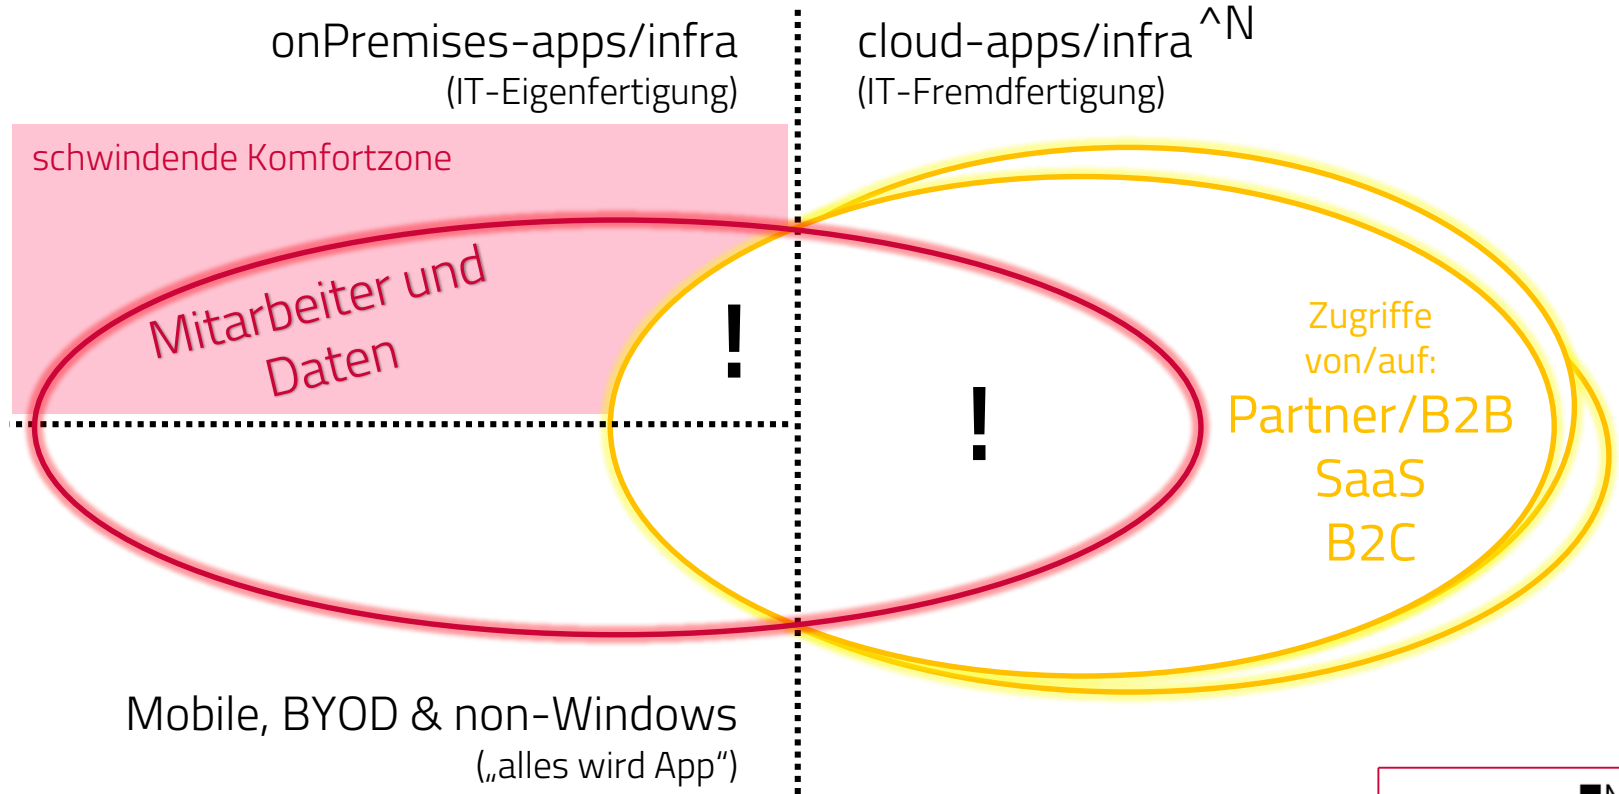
onPremises-apps/infra
(IT-Eigenfertigung)

cloud-apps/infra ^N
(IT-Fremdfertigung)

schwindende Komfortzone

Mitarbeiter und Daten

!

!

Zugriffe von/auf:
Partner/B2B
SaaS
B2C

Mobile, BYOD & non-Windows
(„alles wird App“)